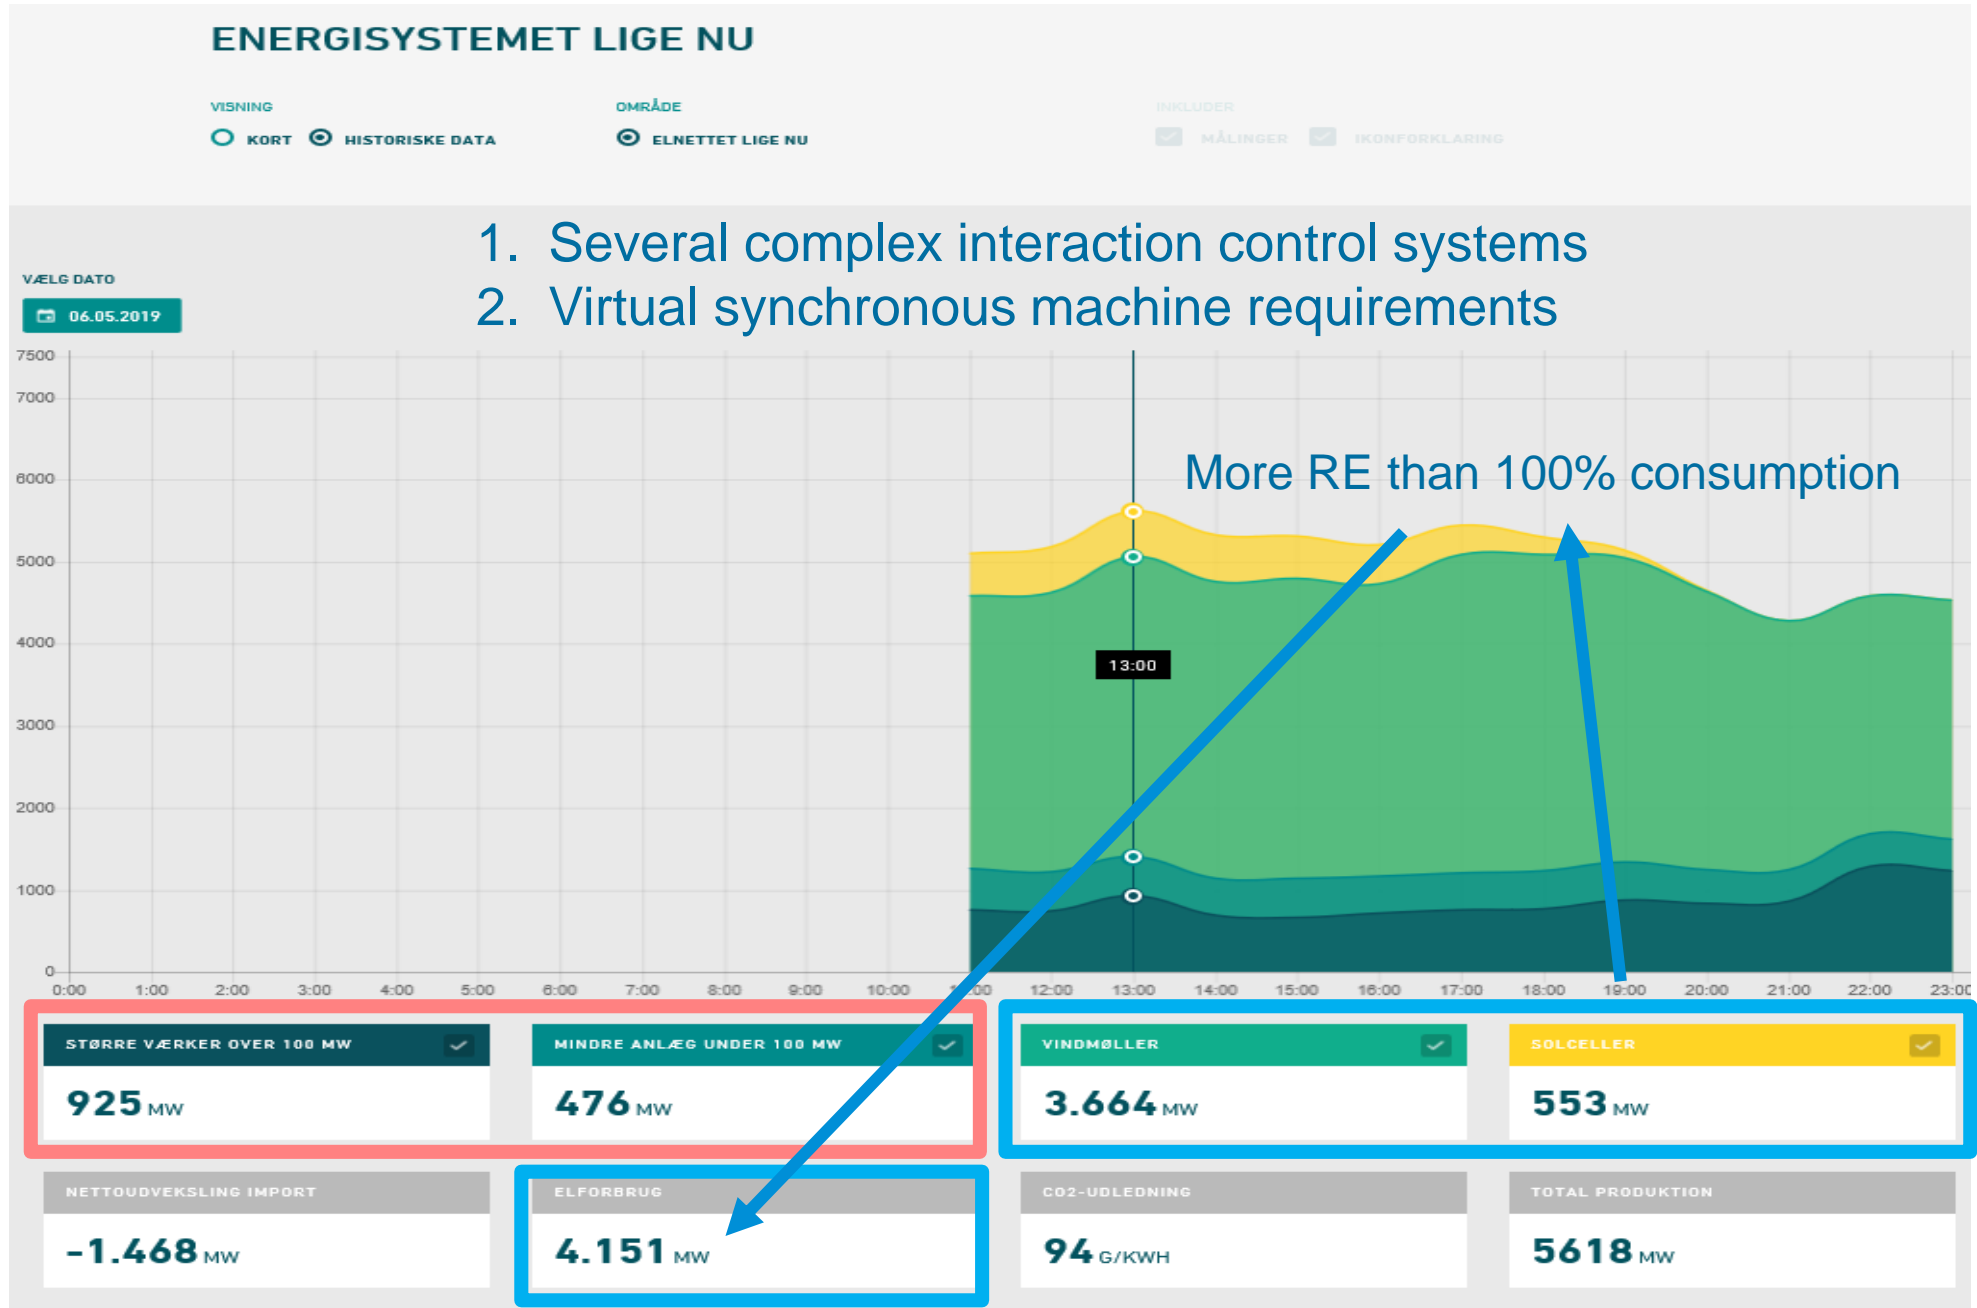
ENERGISYSTEMET LIGE NU

VISNING
KORT HISTORISKE DATA

OMRÅDE
ELNETTET LIGE NU

INKLUDER
MÅLINGER IKONFORKLARING

1. Several complex interaction control systems
2. Virtual synchronous machine requirements

VÆLG DATO
06.05.2019

7500
7000
6000
5000
4000
3000
2000
1000
0

More RE than 100% consumption

13:00

0:00 1:00 2:00 3:00 4:00 5:00 6:00 7:00 8:00 9:00 10:00 11:00 12:00 13:00 14:00 15:00 16:00 17:00 18:00 19:00 20:00 21:00 22:00 23:00

STØRRE VÆRKER OVER 100 MW
925 MW

MINDRE ANLÆG UNDER 100 MW
476 MW

VINDMØLLER
3.664 MW

SOLCELLER
553 MW

NETTOUDVEKSLING IMPORT
-1.468 MW

ELFORBRUG
4.151 MW

CO2-UDLEDNING
94 G/KWH

TOTAL PRODUKTION
5618 MW